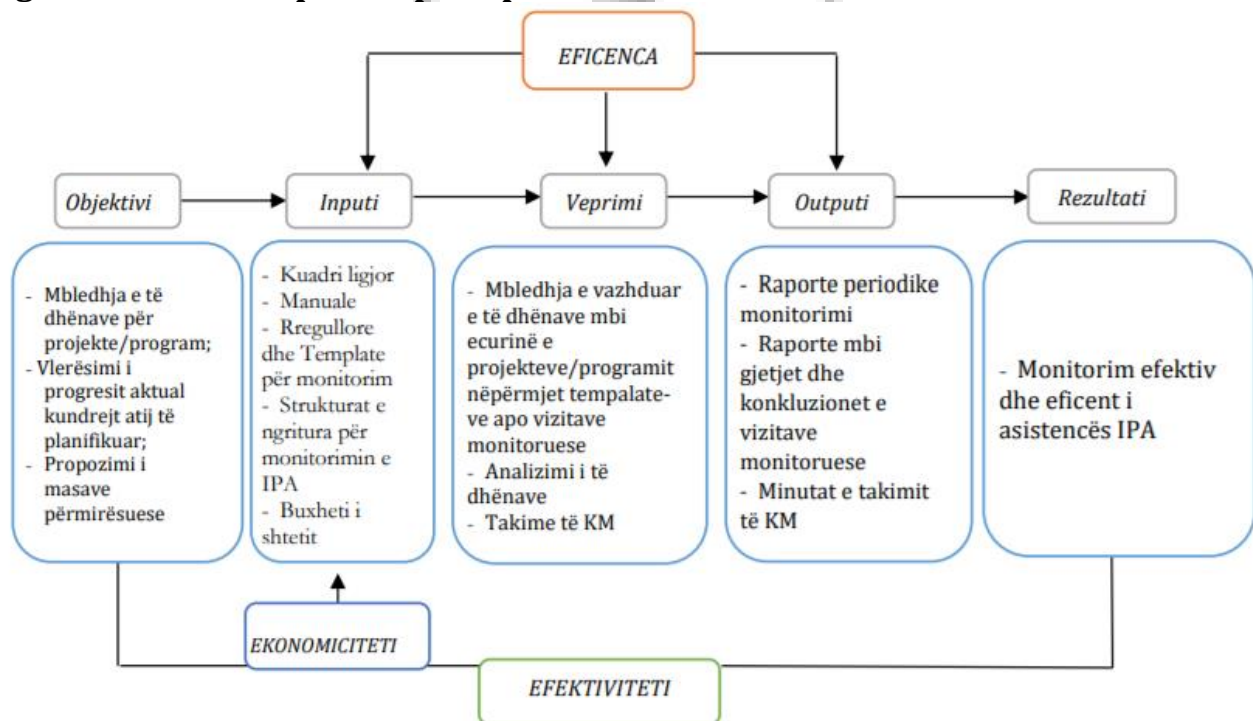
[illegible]

EFICENCA

Objektivi

Inputi

Veprimi

Outputi

Rezultati

- Mbledhja e të dhënave për projekte/program;
- Vlerësimi i progresit aktual kundrejt atij të planifikuar;
- Propozimi i masave përmirësuese

- Kuadri ligjor
- Manuale
- Rregullore dhe Template për monitorim
- Strukturat e ngritura për monitorimin e IPA
- Buxheti i shtetit

- Mbledhja e vazhduar e të dhënave mbi ecurinë e projekteve/programit nëpërmjet tempalate-ve apo vizitave monitoruese
- Analizimi i të dhënave
- Takime të KM

- Raporte periodike monitorimi
- Raporte mbi gjetjet dhe konkluzionet e vizitave monitoruese
- Minutat e takimit të KM

- Monitorim efektiv dhe eficent i asistencës IPA

EKONOMICITETI

EFEKTIVITETI